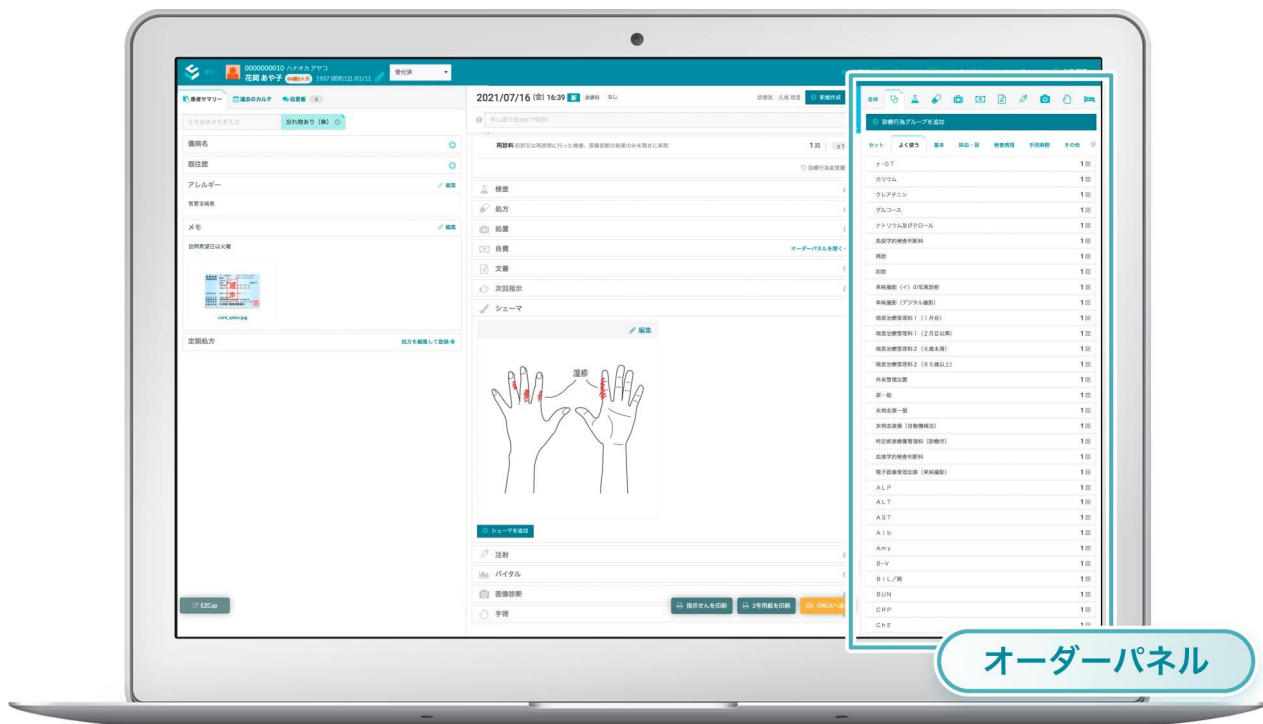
0000000010 ハナオカ アヤコ
花岡 あや子 84歳6ヶ月 1937 (昭和12) /01/11
受付済

患者サマリー　過去のカルテ　伝言板 0

忘れ物あり（傘）

傷病名
既往歴
アレルギー　編集
気管支喘息
メモ　編集
訪問希望日は火曜
card_sple.jpg
定期処方　処方を編集して登録

EZCap

2021/07/16 (金) 16:39　保険　なし
新規作成

再診料 初診又は再診時に行った検査、画像診断の結果のみを聞きに来院　1回　x1

検査
処方
処置
自費　オーダーパネルを開く
文書
次回指示
シェーマ
編集
湿疹
シェーマを追加
注射
バイタル
画像診断
手術
処方せんを印刷　2号用紙を印刷　ORCAへ送信

全体
診療行為グループを追加
セット　よく使う　基本　検査・尿　検査病理　手技料　その他

| | |
|---|---|
| γ-GT | 1回 |
| カリウム | 1回 |
| クレアチニン | 1回 |
| グルコース | 1回 |
| ナトリウム及びクロール | 1回 |
| 免疫学的検査判断料 | 1回 |
| 再診 | 1回 |
| 初診 | 1回 |
| 単純撮影（イ）の写真診断 | 1回 |
| 単純撮影（デジタル撮影） | 1回 |
| 喘息治療管理料1（1月目） | 1回 |
| 喘息治療管理料1（2月目以降） | 1回 |
| 喘息治療管理料2（6歳未満） | 1回 |
| 喘息治療管理料2（65歳以上） | 1回 |
| 外来管理加算 | 1回 |
| 尿一般 | 1回 |
| 末梢血液一般 | 1回 |
| 末梢血液像（自動機械法） | 1回 |
| 特定疾患療養管理料（診療所） | 1回 |
| 血液学的検査判断料 | 1回 |
| 電子画像管理加算（単純撮影） | 1回 |
| ALP | 1回 |
| ALT | 1回 |
| AST | 1回 |
| Alb | 1回 |
| Amy | 1回 |
| B-V | 1回 |
| BIL／総 | 1回 |
| BUN | 1回 |
| CRP | 1回 |
| ChE | 1回 |

オーダーパネル